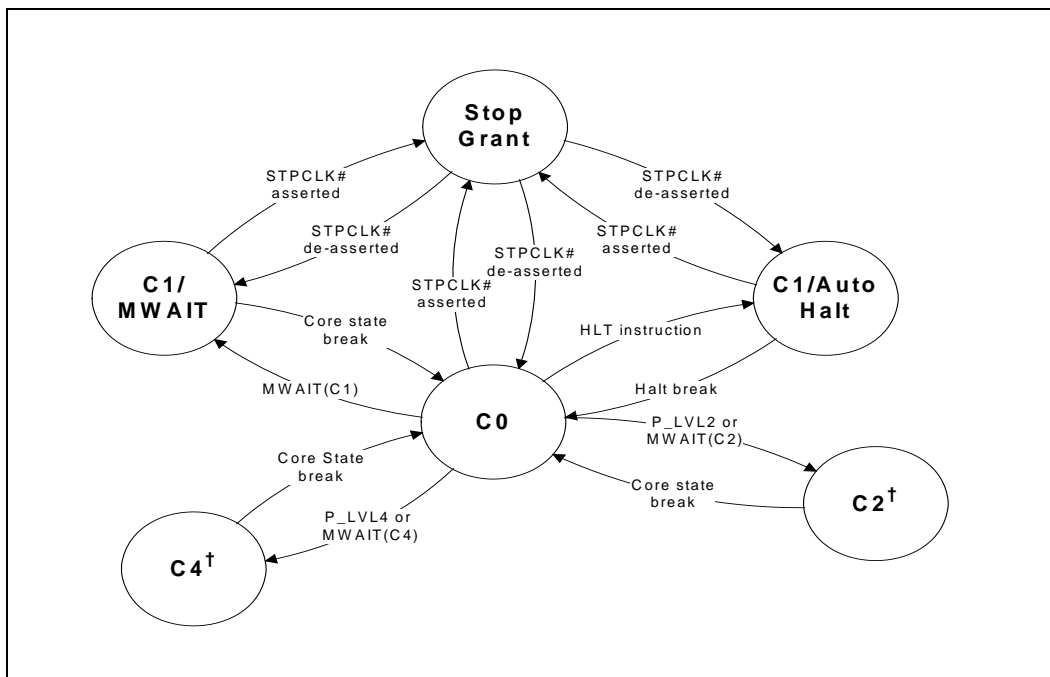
Stop Grant

STPCLK# asserted

STPCLK# de-asserted

STPCLK# de-asserted

STPCLK# asserted

STPCLK# asserted

STPCLK# de-asserted

C1/ MWAIT

C1/Auto Halt

Core state break

HLT instruction

MWAIT(C1)

Halt break

C0

P_LVL2 or MWAIT(C2)

Core State break

Core state break

P_LVL4 or MWAIT(C4)

C2†

C4†